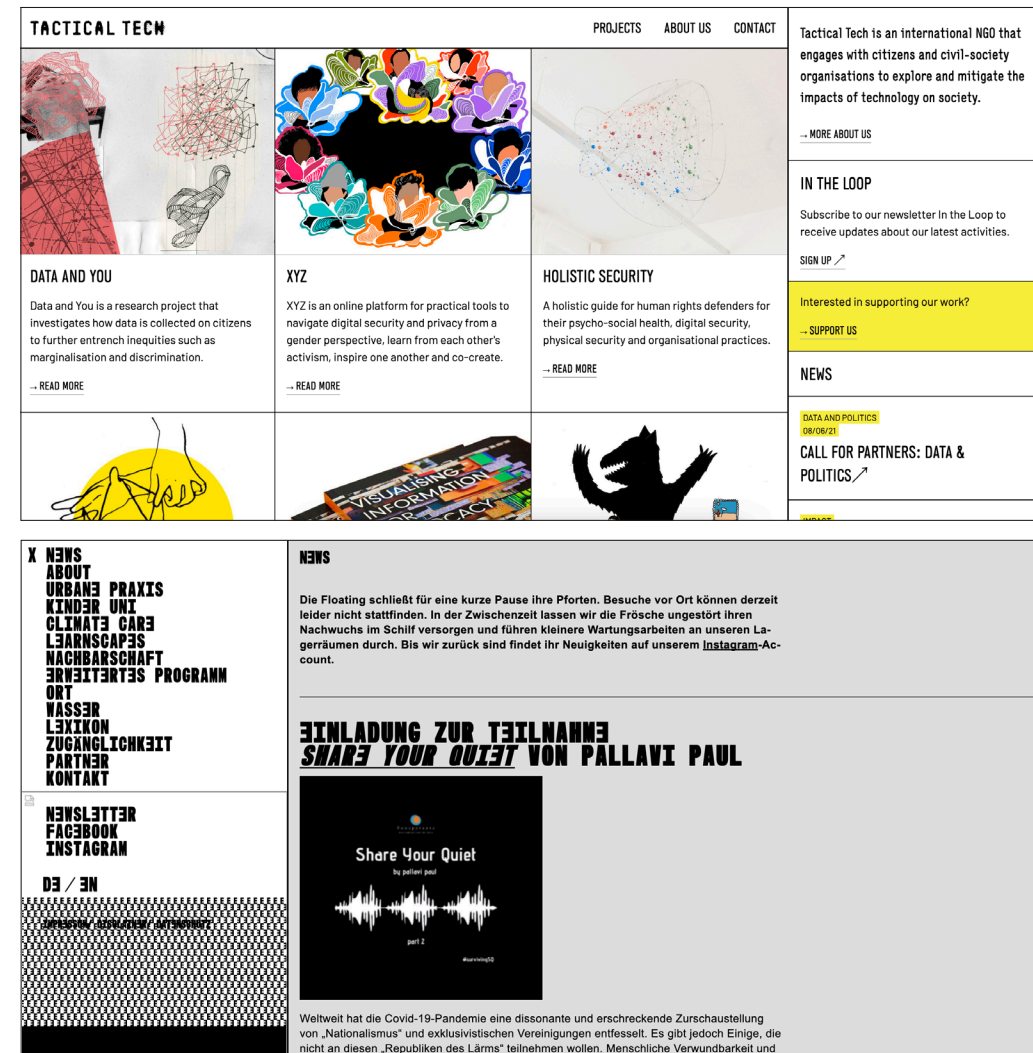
TACTICAL TECH

PROJECTS ABOUT US CONTACT

Tactical Tech is an international NGO that engages with citizens and civil-society organisations to explore and mitigate the impacts of technology on society.

→ MORE ABOUT US

DATA AND YOU

Data and You is a research project that investigates how data is collected on citizens to further entrench inequities such as marginalisation and discrimination.

→ READ MORE

XYZ

XYZ is an online platform for practical tools to navigate digital security and privacy from a gender perspective, learn from each other's activism, inspire one another and co-create.

→ READ MORE

HOLISTIC SECURITY

A holistic guide for human rights defenders for their psycho-social health, digital security, physical security and organisational practices.

→ READ MORE

IN THE LOOP

Subscribe to our newsletter In the Loop to receive updates about our latest activities.

SIGN UP ↗

Interested in supporting our work?

→ SUPPORT US

NEWS

DATA AND POLITICS
08/06/21

CALL FOR PARTNERS: DATA & POLITICS↗

X NEWS
ABOUT
URBANE PRAXIS
KINDER UNI
CLIMATE CARE
LEARNSCAPES
NACHBARSCHAFT
ERWEITERTES PROGRAMM
ORT
WASSER
LEXIKON
ZUGÄNGLICHKEIT
PARTNER
KONTAKT

NEWSLETTER
FACEBOOK
INSTAGRAM

DE / EN

IMPRESSUM DATENSCHUTZ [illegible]

NEWS

Die Floating schließt für eine kurze Pause ihre Pforten. Besuche vor Ort können derzeit leider nicht stattfinden. In der Zwischenzeit lassen wir die Frösche ungestört ihren Nachwuchs im Schilf versorgen und führen kleinere Wartungsarbeiten an unseren Lagerräumen durch. Bis wir zurück sind findet ihr Neuigkeiten auf unserem Instagram-Account.

EINLADUNG ZUR TEILNAHME
SHARE YOUR QUIET VON PALLAVI PAUL

Share Your Quiet
by pallavi paul
part 2

Weltweit hat die Covid-19-Pandemie eine dissonante und erschreckende Zurschaustellung von „Nationalismus" und exklusivistischen Vereinigungen entfesselt. Es gibt jedoch Einige, die nicht an diesen „Republiken des Lärms" teilnehmen wollen. Menschliche Verwundbarkeit und